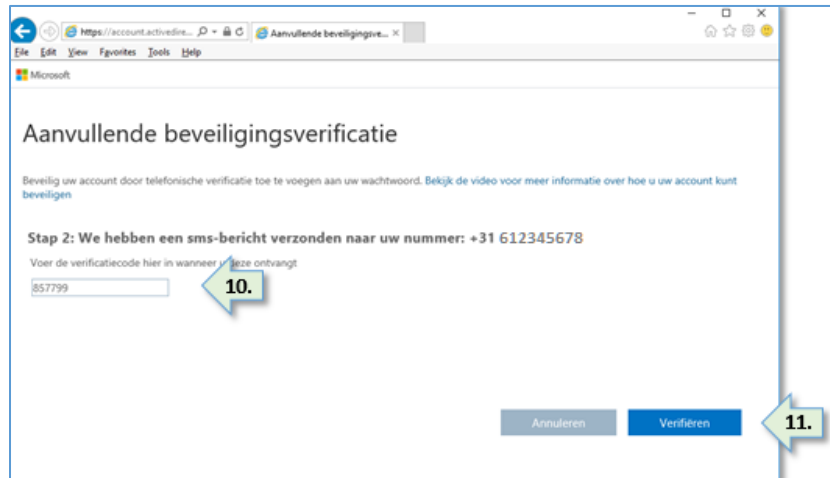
https://account.activedire... Aanvullende beveiligingsve... ×

File Edit View Favorites Tools Help

Microsoft

Aanvullende beveiligingsverificatie

Beveilig uw account door telefonische verificatie toe te voegen aan uw wachtwoord. Bekijk de video voor meer informatie over hoe u uw account kunt beveiligen

Stap 2: We hebben een sms-bericht verzonden naar uw nummer: +31 612345678

Voer de verificatiecode hier in wanneer u deze ontvangt

857799

10.

Annuleren

Verifiëren

11.